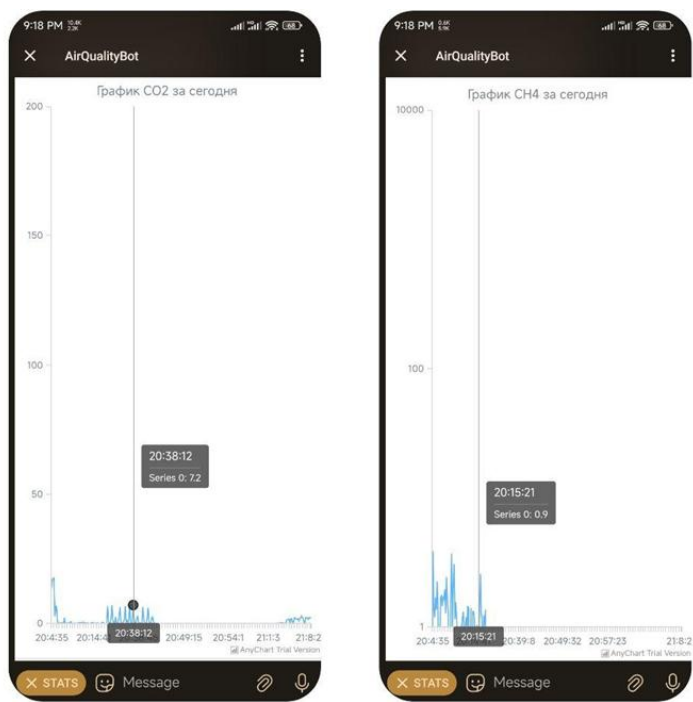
9:18 PM 10.4K 2.2K
68
AirQualityBot
График CO2 за сегодня
200
150
100
50
0
20:38:12
Series 0: 7.2
20:4:35 20:14:4 20:38:12 20:49:15 20:54:1 21:1:3 21:8:2
AnyChart Trial Version
STATS
Message

9:18 PM 0.6K 5.9K
68
AirQualityBot
График CH4 за сегодня
10000
100
1
20:15:21
Series 0: 0.9
20:4:35 20:15:21 20:39:8 20:49:32 20:57:23 21:8:2
AnyChart Trial Version
STATS
Message